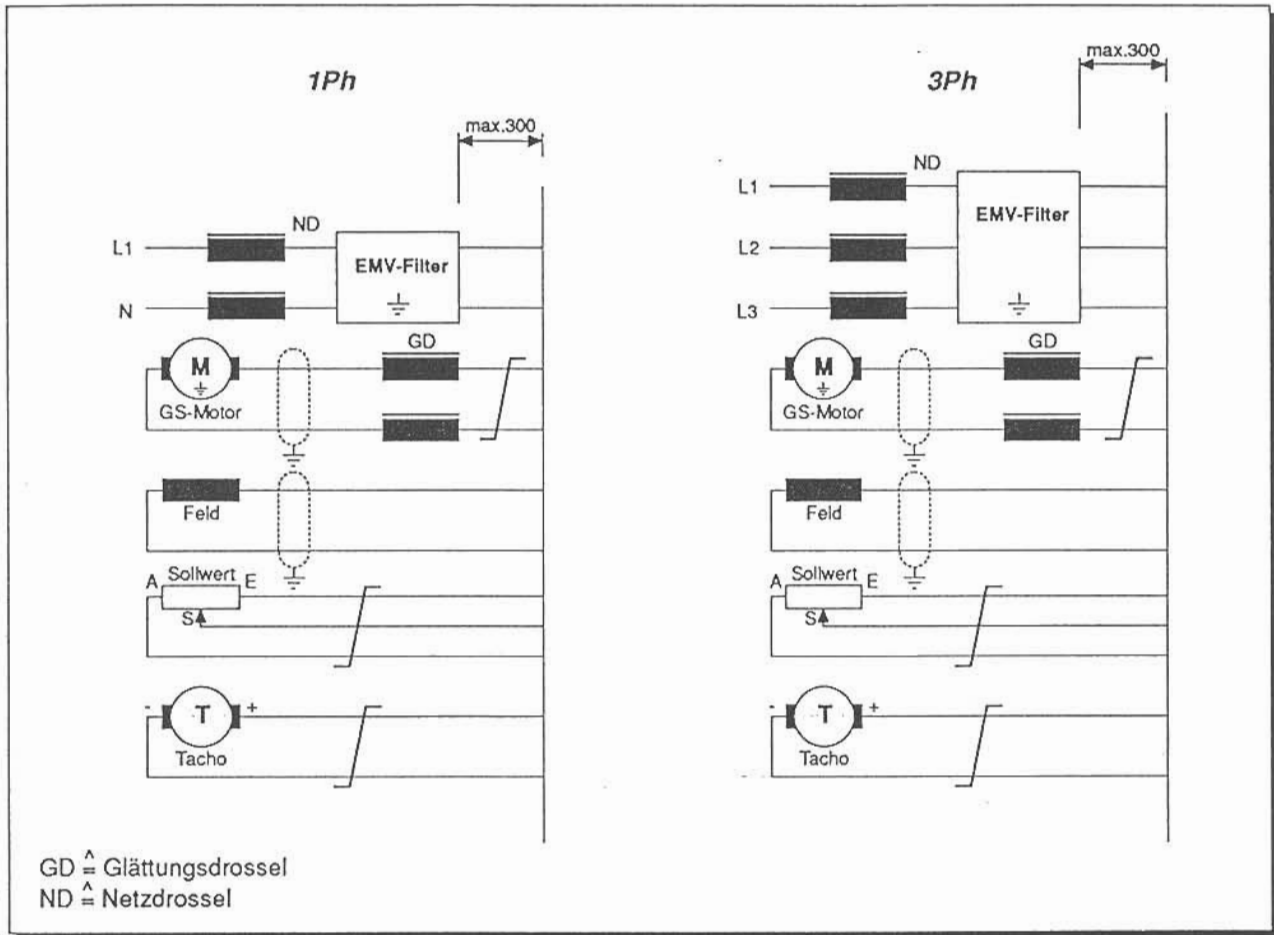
1Ph

max.300

ND

L1

EMV-Filter

N

M

GD

GS-Motor

Feld

A Sollwert E

S

- T +

Tacho

3Ph

max.300

ND

L1

EMV-Filter

L2

L3

M

GD

GS-Motor

Feld

A Sollwert E

S

- T +

Tacho

GD $\hat{=}$ Glättungsdrossel
ND $\hat{=}$ Netzdrossel